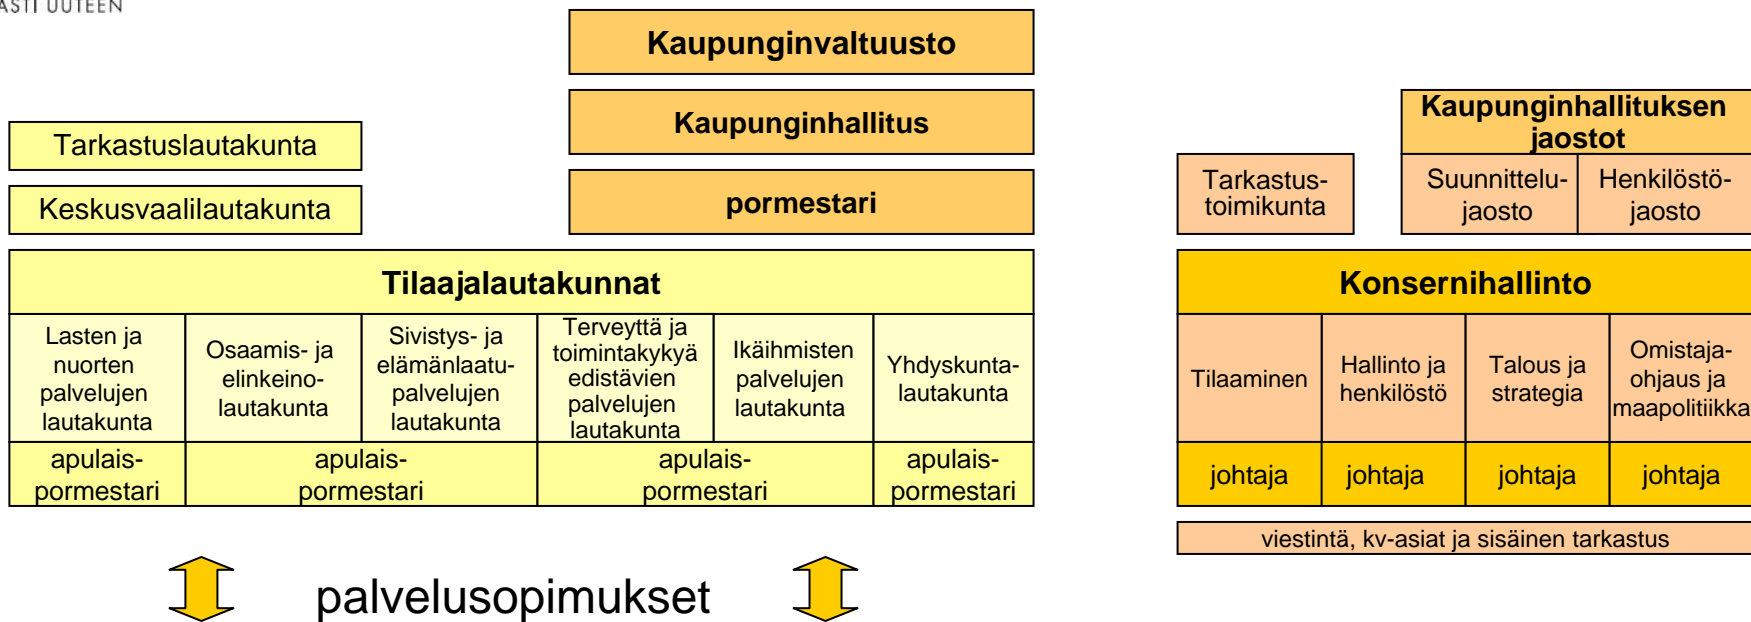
ASTI UUTEEN

Kaupunginvaltuusto

Kaupunginhallitus

pormestari

Tarkastuslautakunta

Keskusvaalilautakunta

Tilaajalautakunnat

| Lasten ja nuorten palvelujen lautakunta | Osaamis- ja elinkeino-lautakunta | Sivistys- ja elämänlaatu-palvelujen lautakunta | Terveyttä ja toimintakykyä edistävien palvelujen lautakunta | Ikäihmisten palvelujen lautakunta | Yhdyskunta-lautakunta |
|---|---|---|---|---|---|
| apulais-pormestari | apulais-pormestari | | apulais-pormestari | | apulais-pormestari |

Kaupunginhallituksen jaostot

Tarkastus-toimikunta

Suunnittelu-jaosto

Henkilöstö-jaosto

Konsernihallinto

| Tilaaminen | Hallinto ja henkilöstö | Talous ja strategia | Omistaja-ohjaus ja maapolitiikka |
|---|---|---|---|
| johtaja | johtaja | johtaja | johtaja |

viestintä, kv-asiat ja sisäinen tarkastus

palvelusopimukset